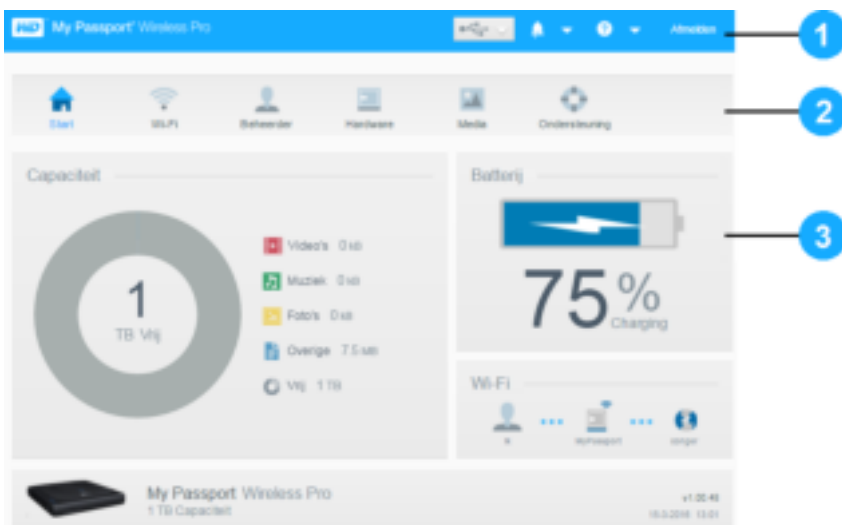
WD My Passport Wireless Pro

Afmelden

1

Start

Wi-Fi

Beheerder

Hardware

Media

Ondersteuning

2

Capaciteit

1
TB Vrij

Video's 0 kB

Muziek 0 kB

Foto's 0 kB

Overige 7.5 MB

Vrij 1 TB

Batterij

75%
Charging

3

Wi-Fi

ik

MyPassport

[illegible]

My Passport Wireless Pro
1 TB Capaciteit

v1.00.46
15.3.2016 13:01